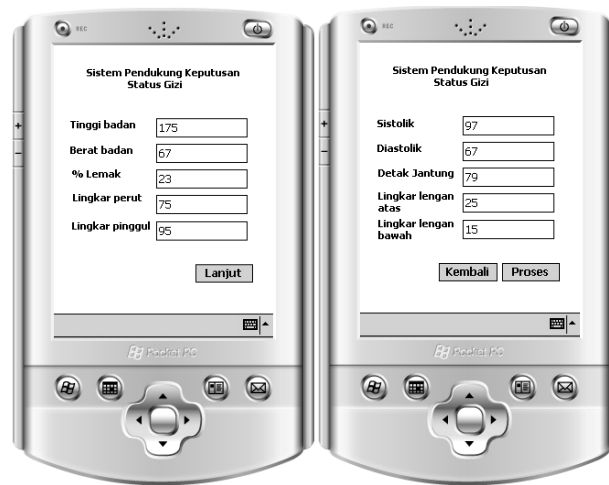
REC

Sistem Pendukung Keputusan Status Gizi

Tinggi badan 175
Berat badan 67
% Lemak 23
Lingkar perut 75
Lingkar pinggul 95

Lanjut

Pocket PC

REC

Sistem Pendukung Keputusan Status Gizi

Sistolik 97
Diastolik 67
Detak Jantung 79
Lingkar lengan atas 25
Lingkar lengan bawah 15

Kembali Proses

Pocket PC